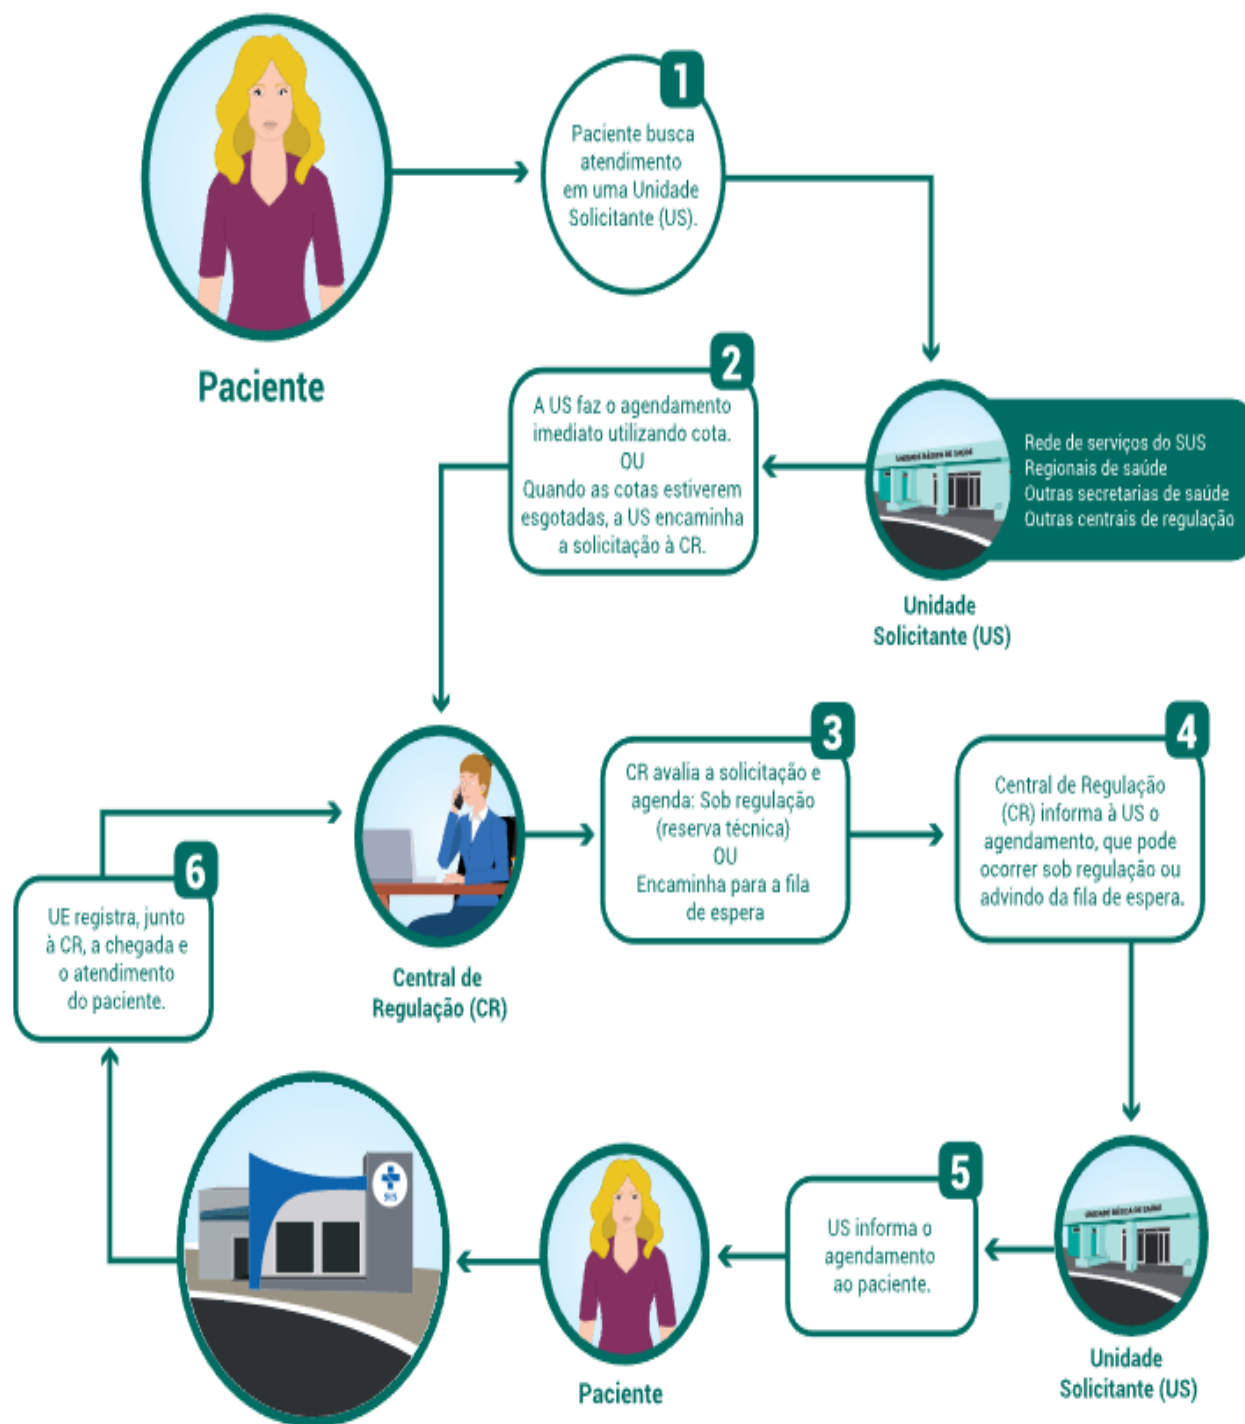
Paciente

1
Paciente busca atendimento em uma Unidade Solicitante (US).

2
A US faz o agendamento imediato utilizando cota.
OU
Quando as cotas estiverem esgotadas, a US encaminha a solicitação à CR.

UNIDADE BÁSICA DE SAÚDE

Rede de serviços do SUS
Regionais de saúde
Outras secretarias de saúde
Outras centrais de regulação

Unidade Solicitante (US)

3
CR avalia a solicitação e agenda: Sob regulação (reserva técnica)
OU
Encaminha para a fila de espera

4
Central de Regulação (CR) informa à US o agendamento, que pode ocorrer sob regulação ou advindo da fila de espera.

6
UE registra, junto à CR, a chegada e o atendimento do paciente.

Central de Regulação (CR)

SUS

5
US informa o agendamento ao paciente.

UNIDADE BÁSICA DE SAÚDE

Paciente

Unidade Solicitante (US)